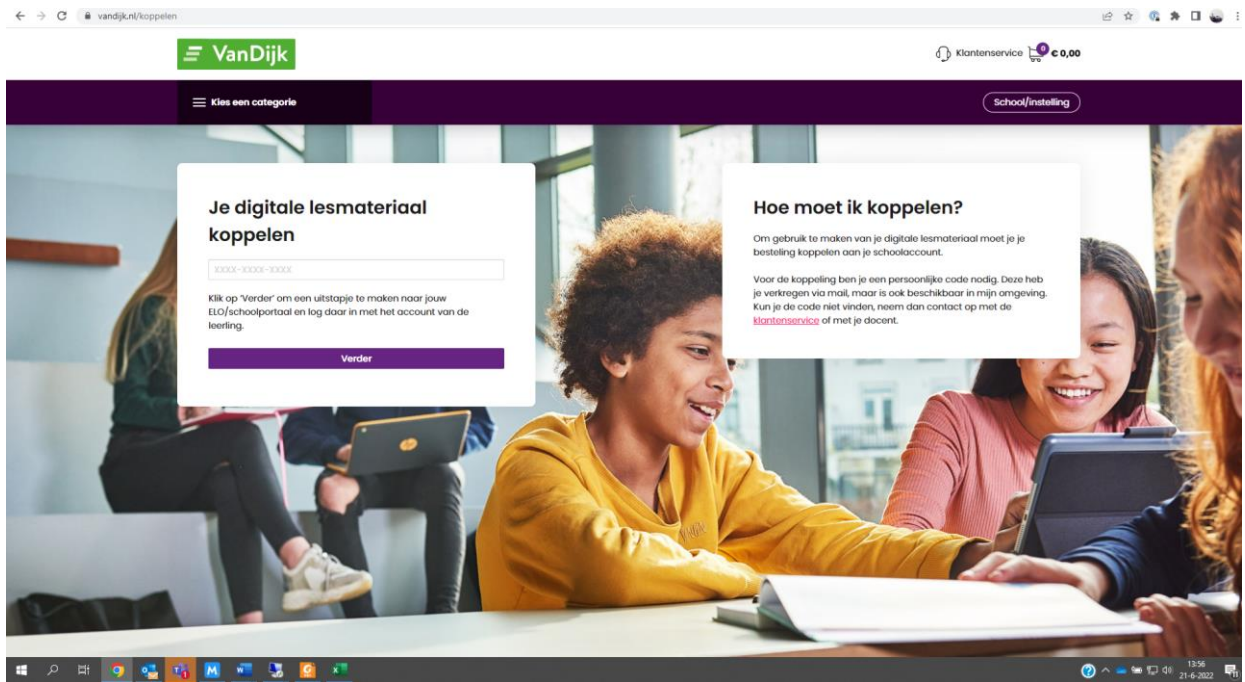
vandijk.nl/koppelen

VanDijk

Klantenservice 0 € 0,00

Kies een categorie

School/instelling

Je digitale lesmateriaal koppelen

XXXX-XXXX-XXXX

Klik op 'Verder' om een uitstapje te maken naar jouw ELO/schoolportaal en log daar in met het account van de leerling.

Verder

Hoe moet ik koppelen?

Om gebruik te maken van je digitale lesmateriaal moet je je besteling koppelen aan je schoolaccount.

Voor de koppeling ben je een persoonlijke code nodig. Deze heb je verkregen via mail, maar is ook beschikbaar in mijn omgeving. Kun je de code niet vinden, neem dan contact op met de klantenservice of met je docent.

13:56
21-6-2022